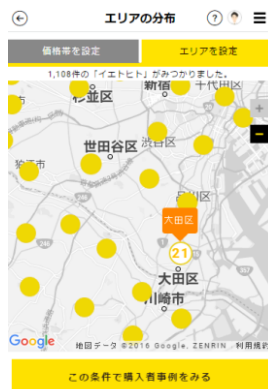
エリアの分布

価格帯を設定

エリアを設定

1,108件の「イエトヒト」がみつかりました。

杉並区

新宿

千代田区

世田谷区

渋谷区

狛江市

大田区

21

大田区

川崎市

Google

地図データ ©2016 Google, ZENRIN 利用規約

この条件で購入者事例をみる